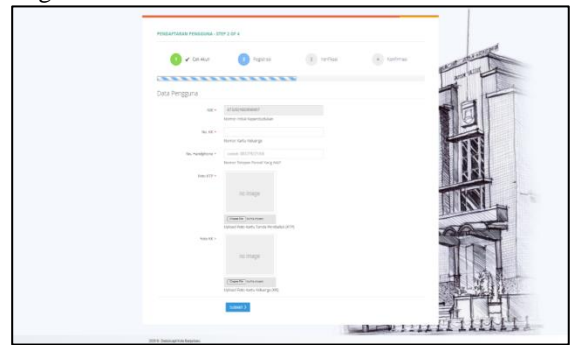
PENDAFTARAN PENGGUNA - STEP 2 OF 4

1 Cek NIK

2 Registrasi

3 Verifikasi

4 Konfirmasi

Data Pengguna

NIK * 3573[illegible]

Nomor Induk Kependudukan

No. KK *

Nomor Kartu Keluarga

No. Handphone * contoh: 0857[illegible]

Nomor Telepon Ponsel Yang Aktif

Foto KTP *

no image

Choose File No file chosen

Upload Foto Kartu Tanda Penduduk (KTP)

Foto KK *

no image

Choose File No file chosen

Upload Foto Kartu Keluarga (KK)

Lanjut

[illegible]